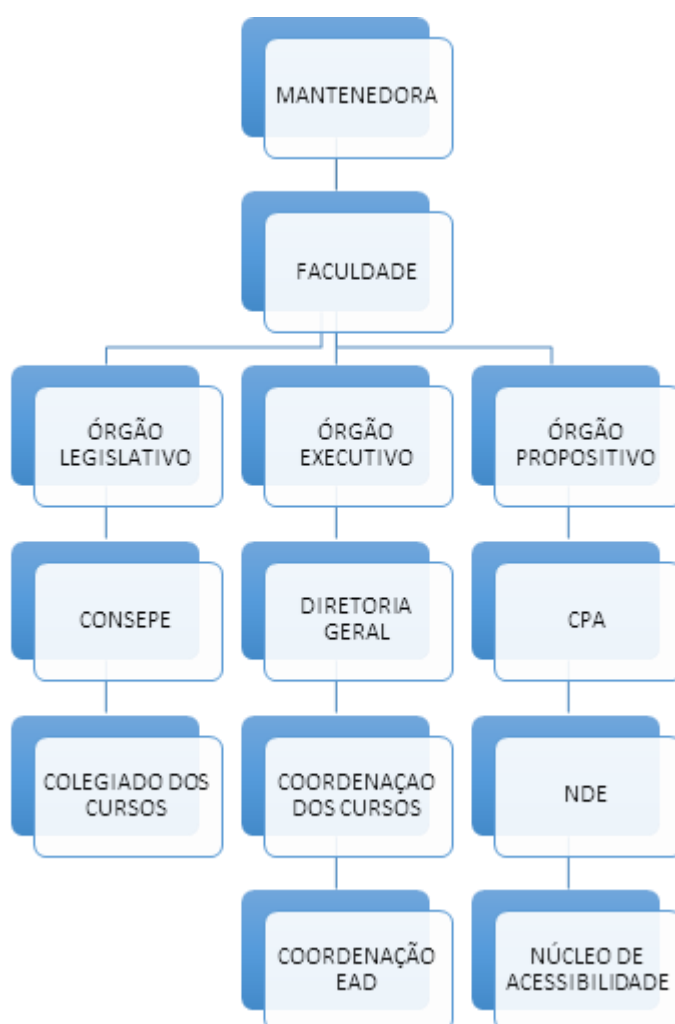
MANTENEDORA

FACULDADE

ÓRGÃO LEGISLATIVO

CONSEPE

COLEGIADO DOS CURSOS

ÓRGÃO EXECUTIVO

DIRETORIA GERAL

COORDENAÇAO DOS CURSOS

COORDENAÇÃO EAD

ÓRGÃO PROPOSITIVO

CPA

NDE

NÚCLEO DE ACESSIBILIDADE